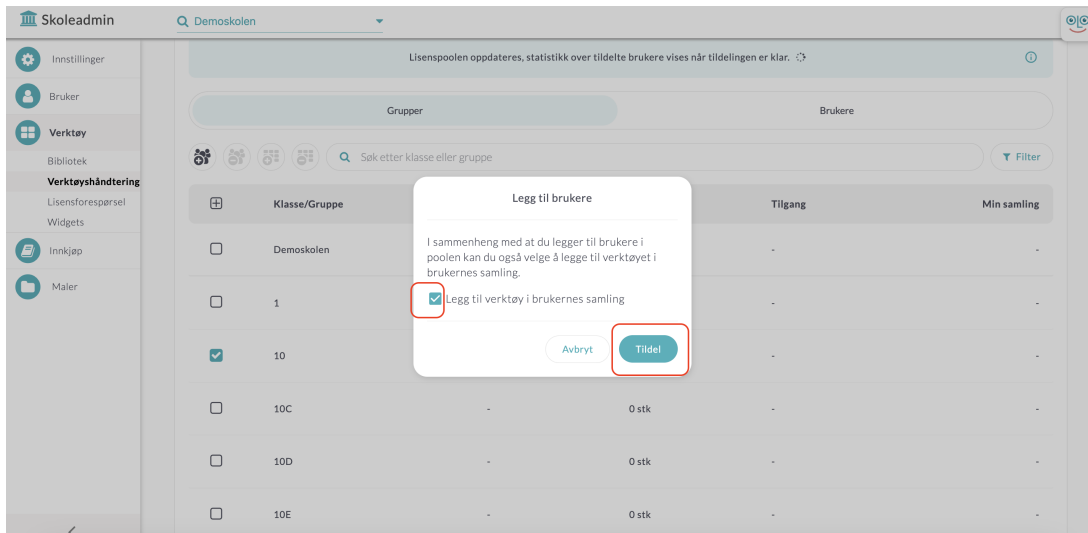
Skoleadmin

Demoskolen

Innstillinger

Bruker

Verktøy

Bibliotek

Verktøyshåndtering

Lisensforespørsel

Widgets

Innkjøp

Maler

Lisenspoolen oppdateres, statistikk over tildelte brukere vises når tildelingen er klar.

Grupper

Brukere

Søk etter klasse eller gruppe

Filter

| | Klasse/Gruppe | | | Tilgang | Min samling |
|---|---|---|---|---|---|
| | Demoskolen | | | - | - |
| | 1 | | | - | - |
| | 10 | | | - | - |
| | 10C | - | 0 stk | - | - |
| | 10D | - | 0 stk | - | - |
| | 10E | - | 0 stk | - | - |

Legg til brukere

I sammenheng med at du legger til brukere i poolen kan du også velge å legge til verktøyet i brukernes samling.

Legg til verktøy i brukernes samling

Avbryt

Tildel